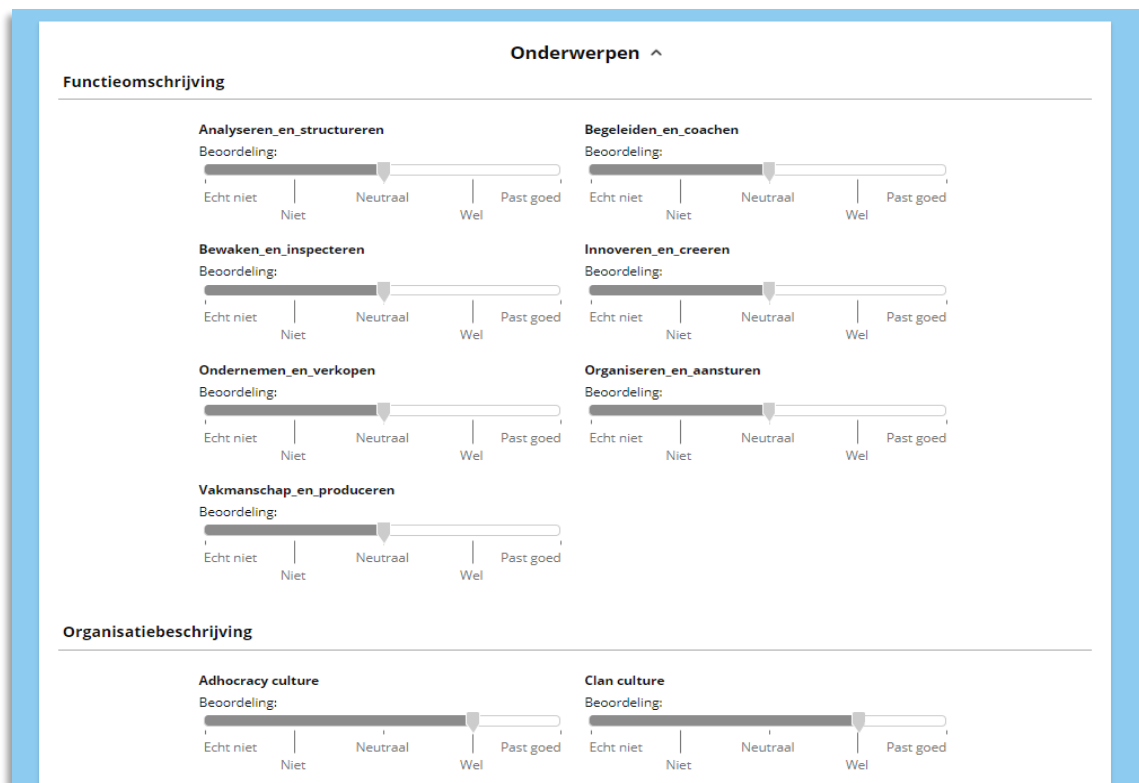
Onderwerpen ^

Functieomschrijving

Analyseren_en_structureren
Beoordeling:
Echt niet Neutraal Past goed
Niet Wel

Begeleiden_en_coachen
Beoordeling:
Echt niet Neutraal Past goed
Niet Wel

Bewaken_en_inspecteren
Beoordeling:
Echt niet Neutraal Past goed
Niet Wel

Innoveren_en_creeren
Beoordeling:
Echt niet Neutraal Past goed
Niet Wel

Ondernemen_en_verkopen
Beoordeling:
Echt niet Neutraal Past goed
Niet Wel

Organiseren_en_aansturen
Beoordeling:
Echt niet Neutraal Past goed
Niet Wel

Vakmanschap_en_produceren
Beoordeling:
Echt niet Neutraal Past goed
Niet Wel

Organisatiebeschrijving

Adhocracy culture
Beoordeling:
Echt niet Neutraal Past goed
Niet Wel

Clan culture
Beoordeling:
Echt niet Neutraal Past goed
Niet Wel